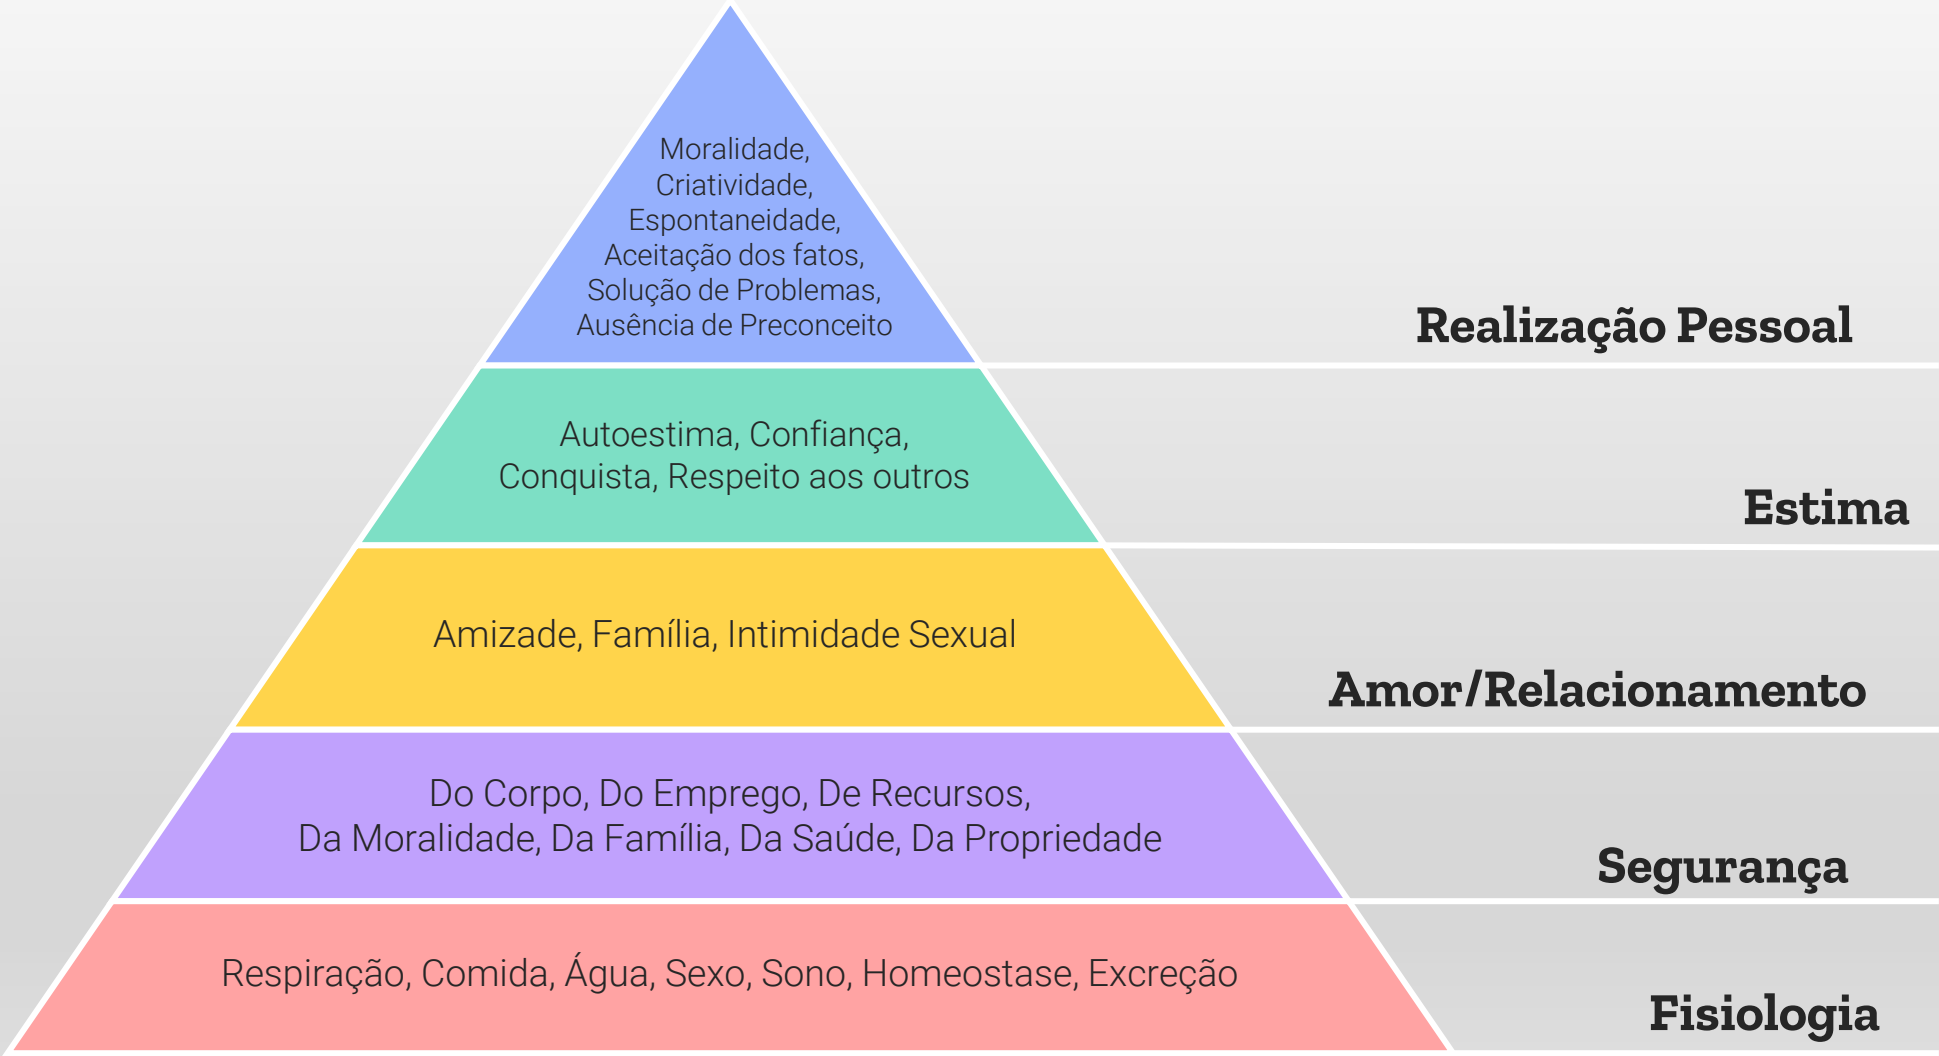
Moralidade,
Criatividade,
Espontaneidade,
Aceitação dos fatos,
Solução de Problemas,
Ausência de Preconceito

Realização Pessoal

Autoestima, Confiança,
Conquista, Respeito aos outros

Estima

Amizade, Família, Intimidade Sexual

Amor/Relacionamento

Do Corpo, Do Emprego, De Recursos,
Da Moralidade, Da Família, Da Saúde, Da Propriedade

Segurança

Respiração, Comida, Água, Sexo, Sono, Homeostase, Excreção

Fisiologia